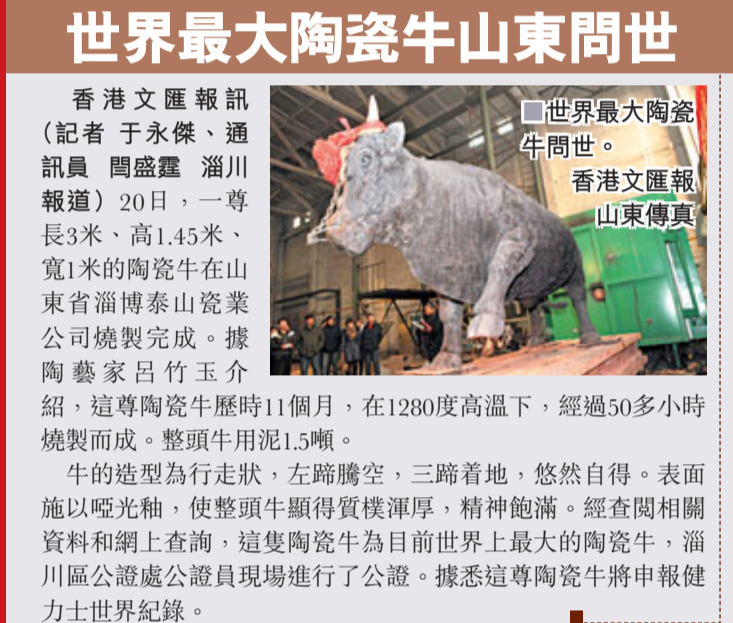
世界最大陶瓷牛山東問世

香港文匯報訊（記者 于永傑、通訊員 閆盛霆 淄川報道）20日，一尊長3米、高1.45米、寬1米的陶瓷牛在山東省淄博泰山瓷業公司燒製完成。據陶藝家呂竹玉介紹，這尊陶瓷牛歷時11個月，在1280度高溫下，經過50多小時燒製而成。整頭牛用泥1.5噸。

牛的造型為行走狀，左蹄騰空，三蹄着地，悠然自得。表面施以啞光釉，使整頭牛顯得質樸渾厚，精神飽滿。經查閱相關資料和網上查詢，這隻陶瓷牛為目前世界上最大的陶瓷牛，淄川區公證處公證員現場進行了公證。據悉這尊陶瓷牛將申報健力士世界紀錄。

世界最大陶瓷牛問世。香港文匯報山東傳真